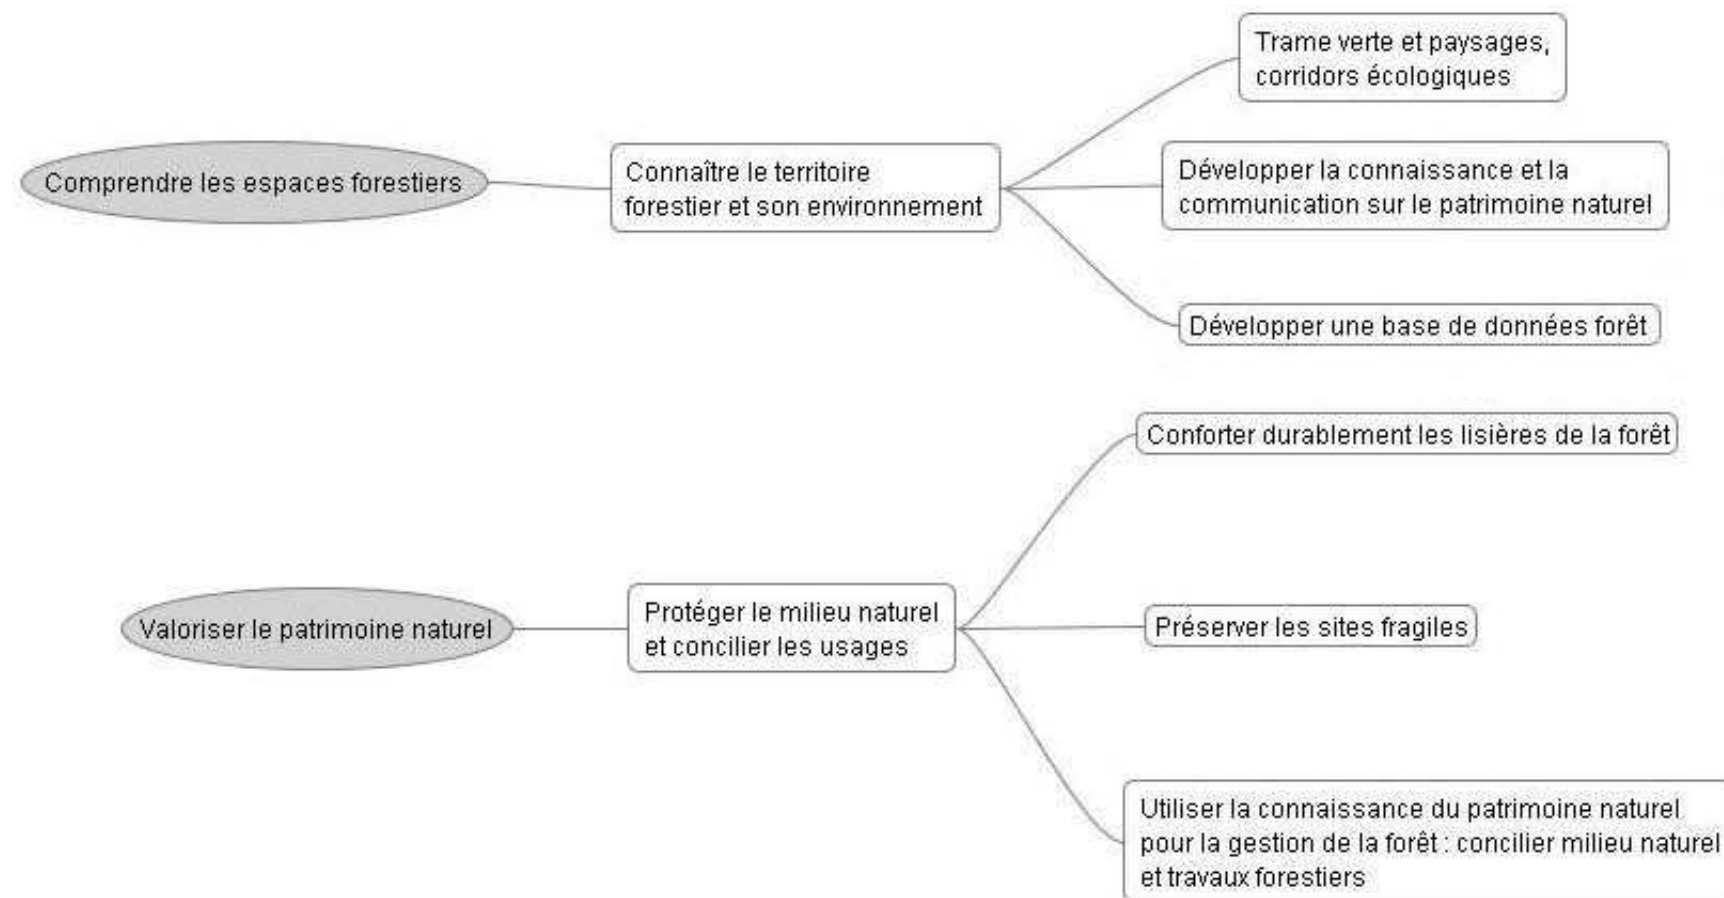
Comprendre les espaces forestiers

Connaître le territoire forestier et son environnement

Trame verte et paysages, corridors écologiques

Développer la connaissance et la communication sur le patrimoine naturel

Développer une base de données forêt

Valoriser le patrimoine naturel

Protéger le milieu naturel et concilier les usages

Conforter durablement les lisières de la forêt

Préserver les sites fragiles

Utiliser la connaissance du patrimoine naturel pour la gestion de la forêt : concilier milieu naturel et travaux forestiers